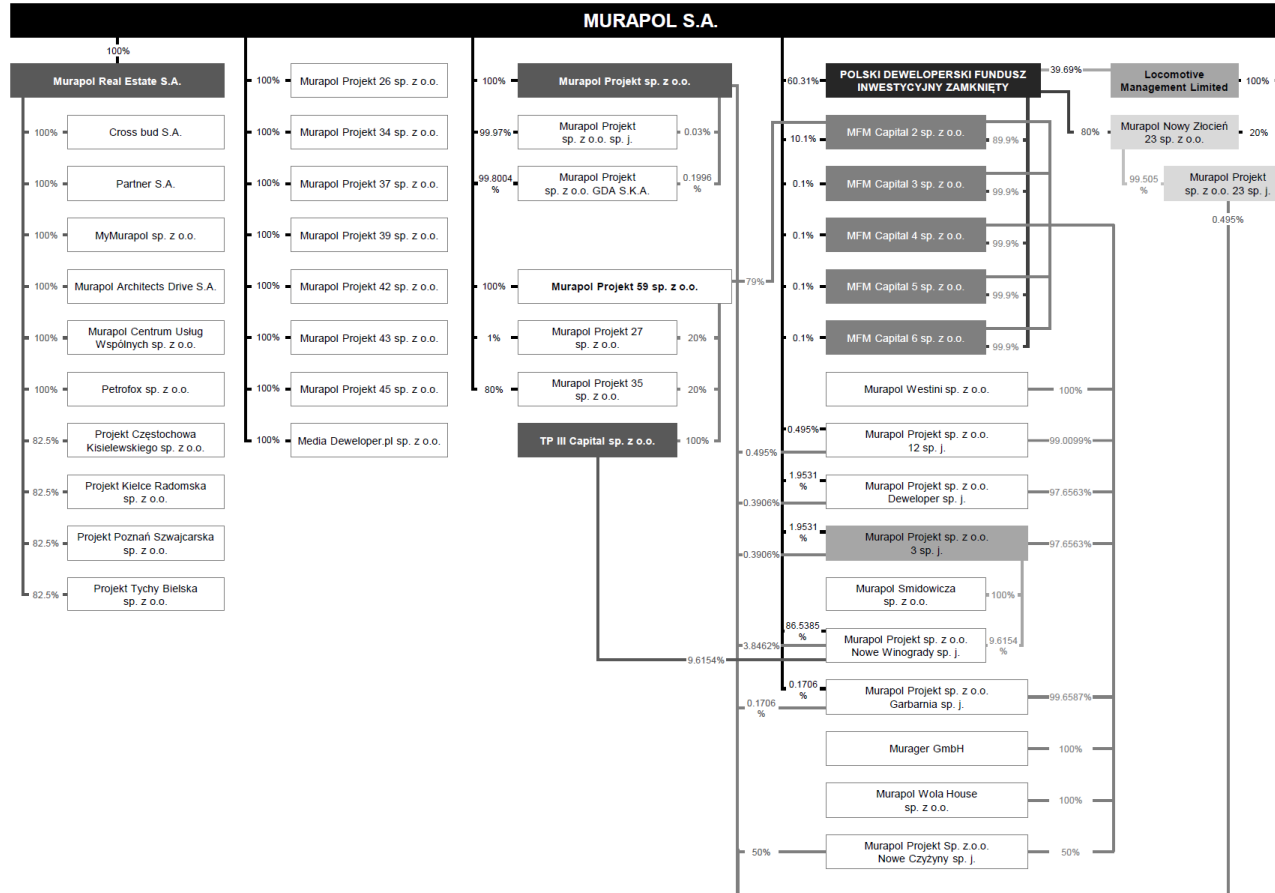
MURAPOL S.A.

100%

Murapol Real Estate S.A.

100% Cross bud S.A.

100% Partner S.A.

100% MyMurapol sp. z o.o.

100% Murapol Architects Drive S.A.

100% Murapol Centrum Usług Wspólnych sp. z o.o.

100% Petrofox sp. z o.o.

82.5% Projekt Częstochowa Kisielewskiego sp. z o.o.

82.5% Projekt Kielce Radomska sp. z o.o.

82.5% Projekt Poznań Szwajcarska sp. z o.o.

82.5% Projekt Tychy Bielska sp. z o.o.

100% Murapol Projekt 26 sp. z o.o.

100% Murapol Projekt 34 sp. z o.o.

100% Murapol Projekt 37 sp. z o.o.

100% Murapol Projekt 39 sp. z o.o.

100% Murapol Projekt 42 sp. z o.o.

100% Murapol Projekt 43 sp. z o.o.

100% Murapol Projekt 45 sp. z o.o.

100% Media Deweloper.pl sp. z o.o.

100% Murapol Projekt sp. z o.o.

99.97% Murapol Projekt sp. z o.o. sp. j. 0.03%

99.8004 % Murapol Projekt sp. z o.o. GDA S.K.A. 0.1996 %

100% Murapol Projekt 59 sp. z o.o.

79%

1% Murapol Projekt 27 sp. z o.o. 20%

80% Murapol Projekt 35 sp. z o.o. 20%

TP III Capital sp. z o.o. 100%

60.31% POLSKI DEWELOPERSKI FUNDUSZ INWESTYCYJNY ZAMKNIĘTY

39.69% Locomotive Management Limited 100%

80% Murapol Nowy Złocień 23 sp. z o.o. 20%

99.505 % Murapol Projekt sp. z o.o. 23 sp. j.

0.495%

10.1% MFM Capital 2 sp. z o.o. 89.9%

0.1% MFM Capital 3 sp. z o.o. 99.9%

0.1% MFM Capital 4 sp. z o.o. 99.9%

0.1% MFM Capital 5 sp. z o.o. 99.9%

0.1% MFM Capital 6 sp. z o.o. 99.9%

Murapol Westini sp. z o.o. 100%

0.495% 0.495% Murapol Projekt sp. z o.o. 12 sp. j. 99.0099%

1.9531 % 0.3906% Murapol Projekt sp. z o.o. Deweloper sp. j. 97.6563%

1.9531 % 0.3906% Murapol Projekt sp. z o.o. 3 sp. j. 97.6563%

Murapol Smidowicza sp. z o.o. 100%

86.5385 % 3.8462% Murapol Projekt sp. z o.o. Nowe Winogrady sp. j. 9.6154 %

9.6154%

0.1706 % 0.1706 % Murapol Projekt sp. z o.o. Garbarnia sp. j. 99.6587%

Murager GmbH 100%

Murapol Wola House sp. z o.o. 100%

50% Murapol Projekt Sp. z.o.o. Nowe Czyżyny sp. j. 50%